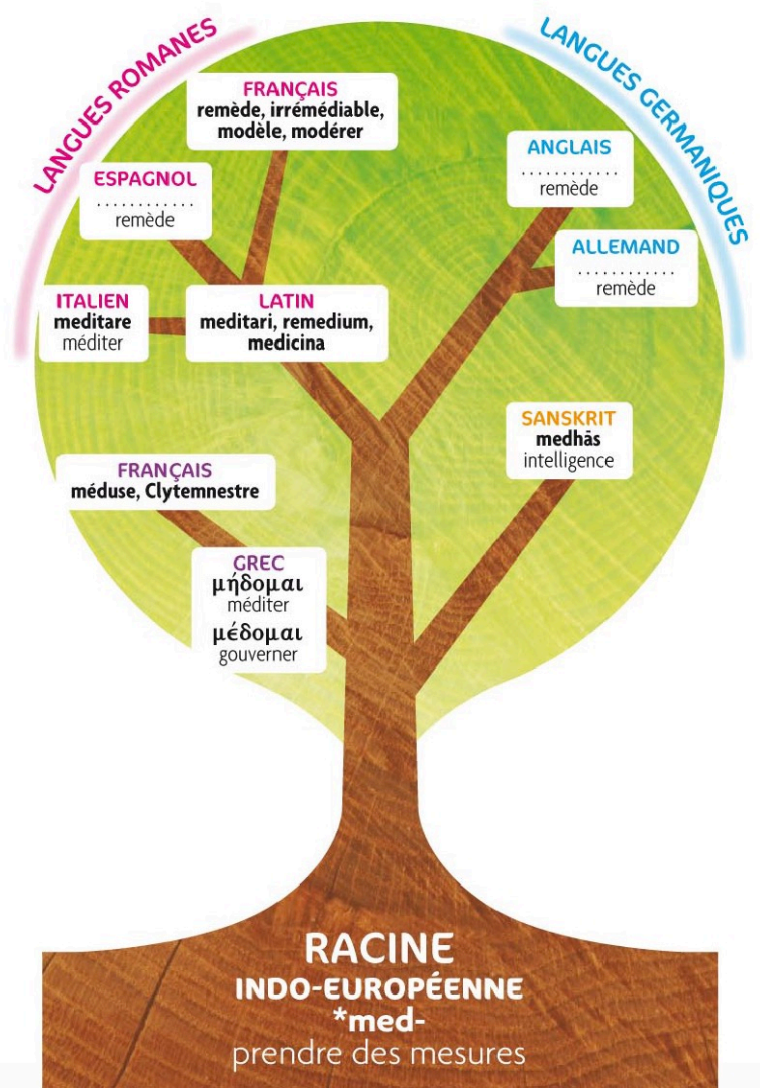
LANGUES ROMANES

LANGUES GERMANIQUES

FRANÇAIS
remède, irrémédiable, modèle, modérer

ESPAGNOL
............
remède

ANGLAIS
............
remède

ALLEMAND
............
remède

ITALIEN
meditare
méditer

LATIN
meditari, remedium, medicina

SANSKRIT
medhās
intelligence

FRANÇAIS
méduse, Clytemnestre

GREC
μήδομαι
méditer
μέδομαι
gouverner

RACINE
INDO-EUROPÉENNE
*med-
prendre des mesures